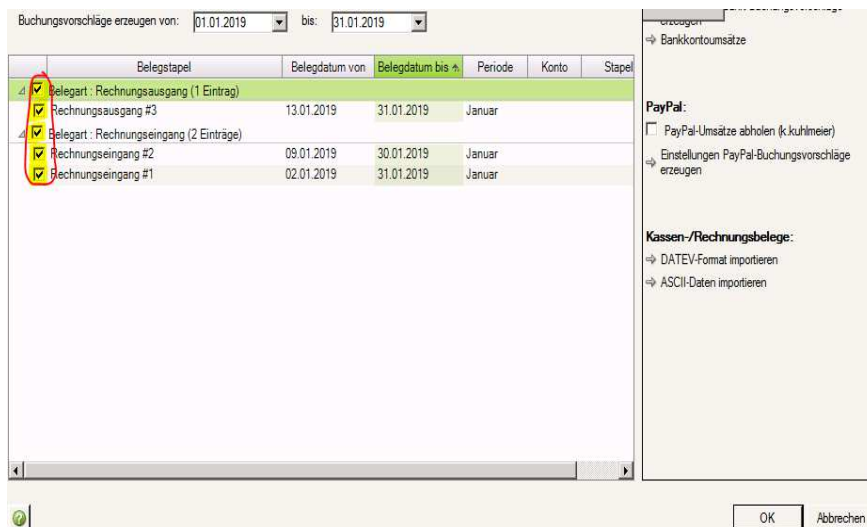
Buchungsvorschläge erzeugen von: 01.01.2019 bis: 31.01.2019

| | Belegstapel | Belegdatum von | Belegdatum bis | Periode | Konto | Stapel |
|---|---|---|---|---|---|---|
| ☑ | Belegart : Rechnungsausgang (1 Eintrag) | | | | | |
| ☑ | Rechnungsausgang #3 | 13.01.2019 | 31.01.2019 | Januar | | |
| ☑ | Belegart : Rechnungseingang (2 Einträge) | | | | | |
| ☑ | Rechnungseingang #2 | 09.01.2019 | 30.01.2019 | Januar | | |
| ☑ | Rechnungseingang #1 | 02.01.2019 | 31.01.2019 | Januar | | |

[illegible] erzeugen
⇨ Bankkontoumsätze

PayPal:
☐ PayPal-Umsätze abholen (k.kuhlmeier)
⇨ Einstellungen PayPal-Buchungsvorschläge erzeugen

Kassen-/Rechnungsbelege:
⇨ DATEV-Format importieren
⇨ ASCII-Daten importieren

OK Abbrechen